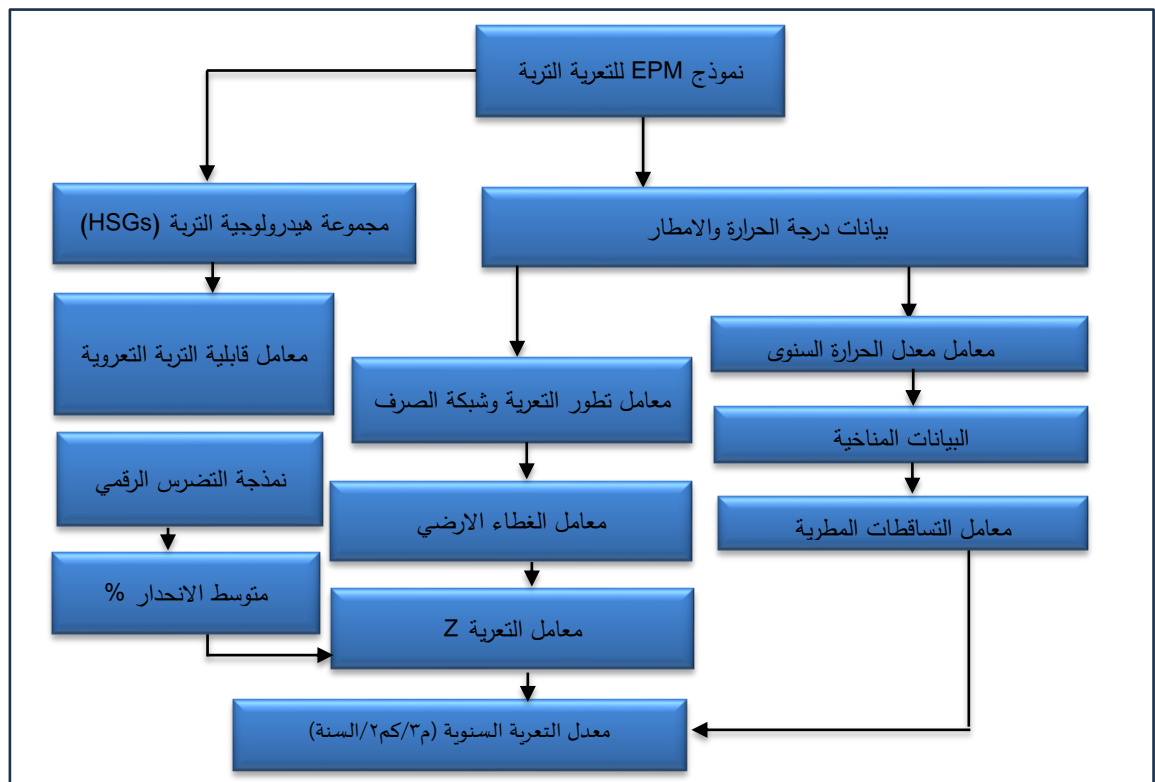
نموذج EPM للتعرية التربة

مجموعة هيدرولوجية التربة (HSGs)

بيانات درجة الحرارة والامطار

معامل قابلية التربة التعروية

معامل معدل الحرارة السنوى

معامل تطور التعرية وشبكة الصرف

البيانات المناخية

نمذجة التضرس الرقمي

معامل الغطاء الارضي

معامل التساقطات المطرية

متوسط الانحدار %

معامل التعرية Z

معدل التعرية السنوية (م٣/كم٢/السنة)